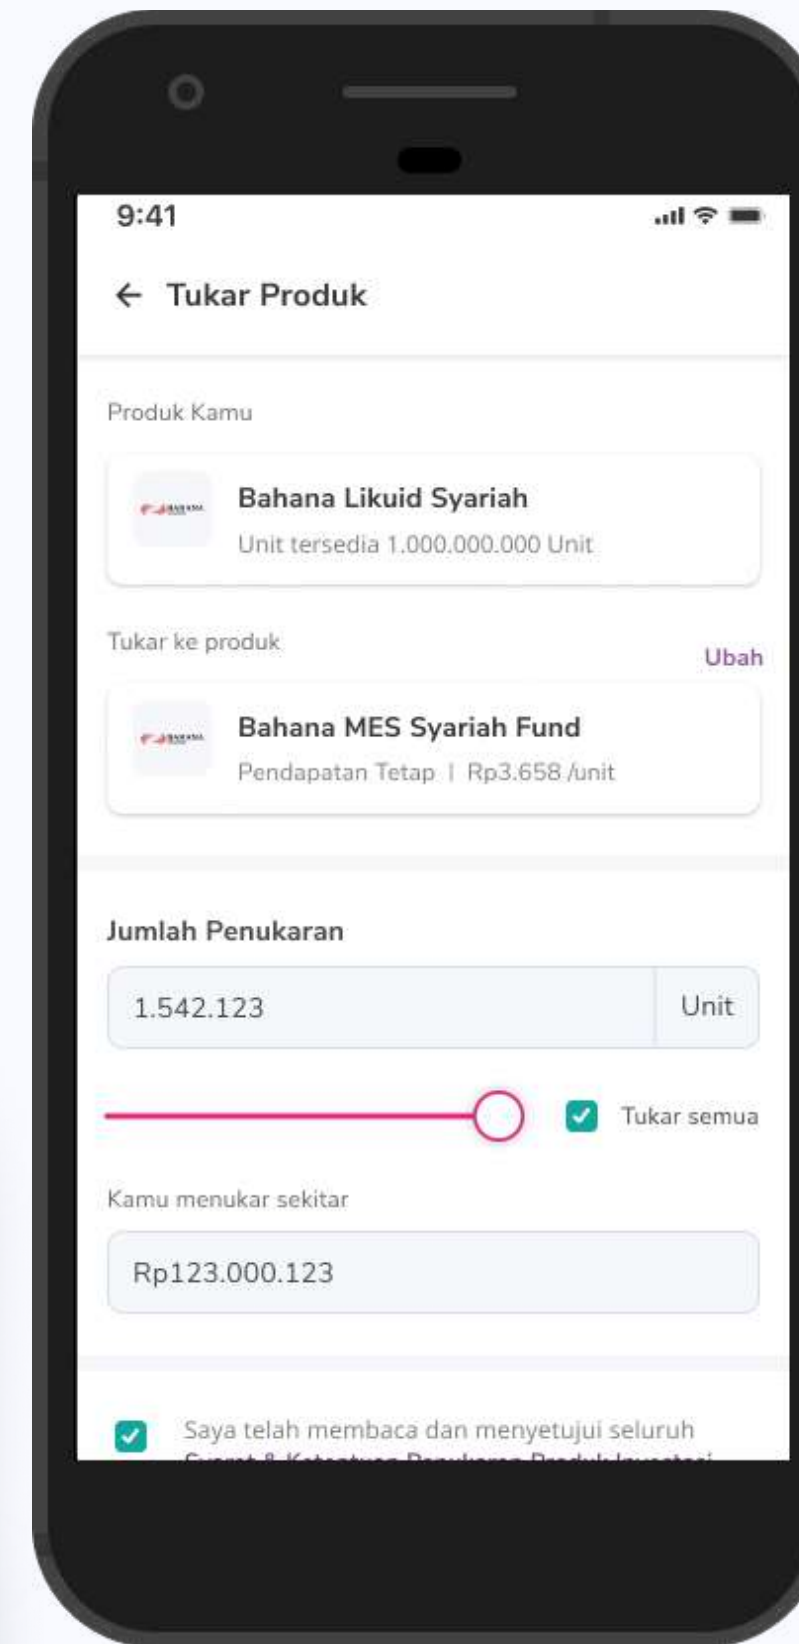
9:41

← Tukar Produk

Produk Kamu

Bahana Likuid Syariah
Unit tersedia 1.000.000.000 Unit

Tukar ke produk

Ubah

Bahana MES Syariah Fund
Pendapatan Tetap | Rp3.658 /unit

Jumlah Penukaran

1.542.123

Unit

Tukar semua

Kamu menukar sekitar

Rp123.000.123

Saya telah membaca dan menyetujui seluruh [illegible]